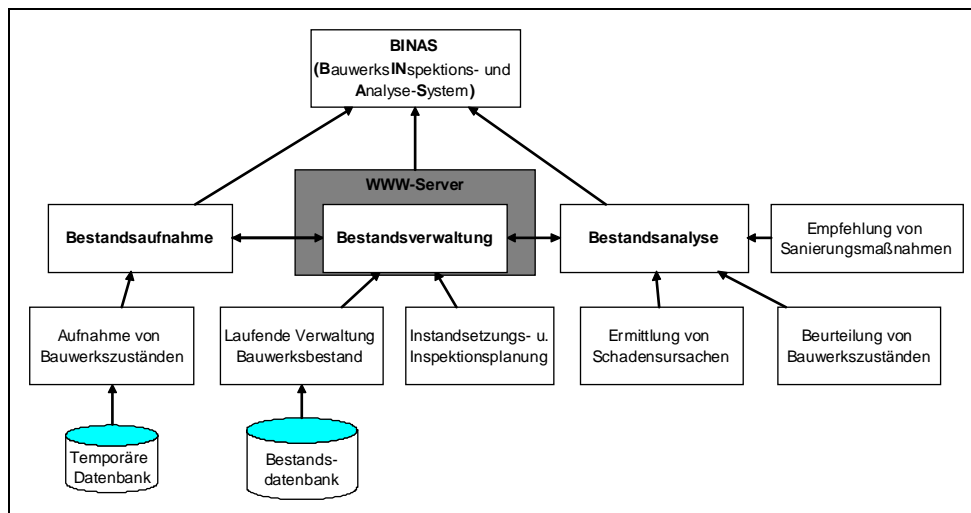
BINAS
(BauwerksINspektions- und Analyse-System)

WWW-Server

Bestandsaufnahme

Bestandsverwaltung

Bestandsanalyse

Empfehlung von Sanierungsmaßnahmen

Aufnahme von Bauwerkszuständen

Laufende Verwaltung Bauwerksbestand

Instandsetzungs- u. Inspektionsplanung

Ermittlung von Schadensursachen

Beurteilung von Bauwerkszuständen

Temporäre Datenbank

Bestands-datenbank